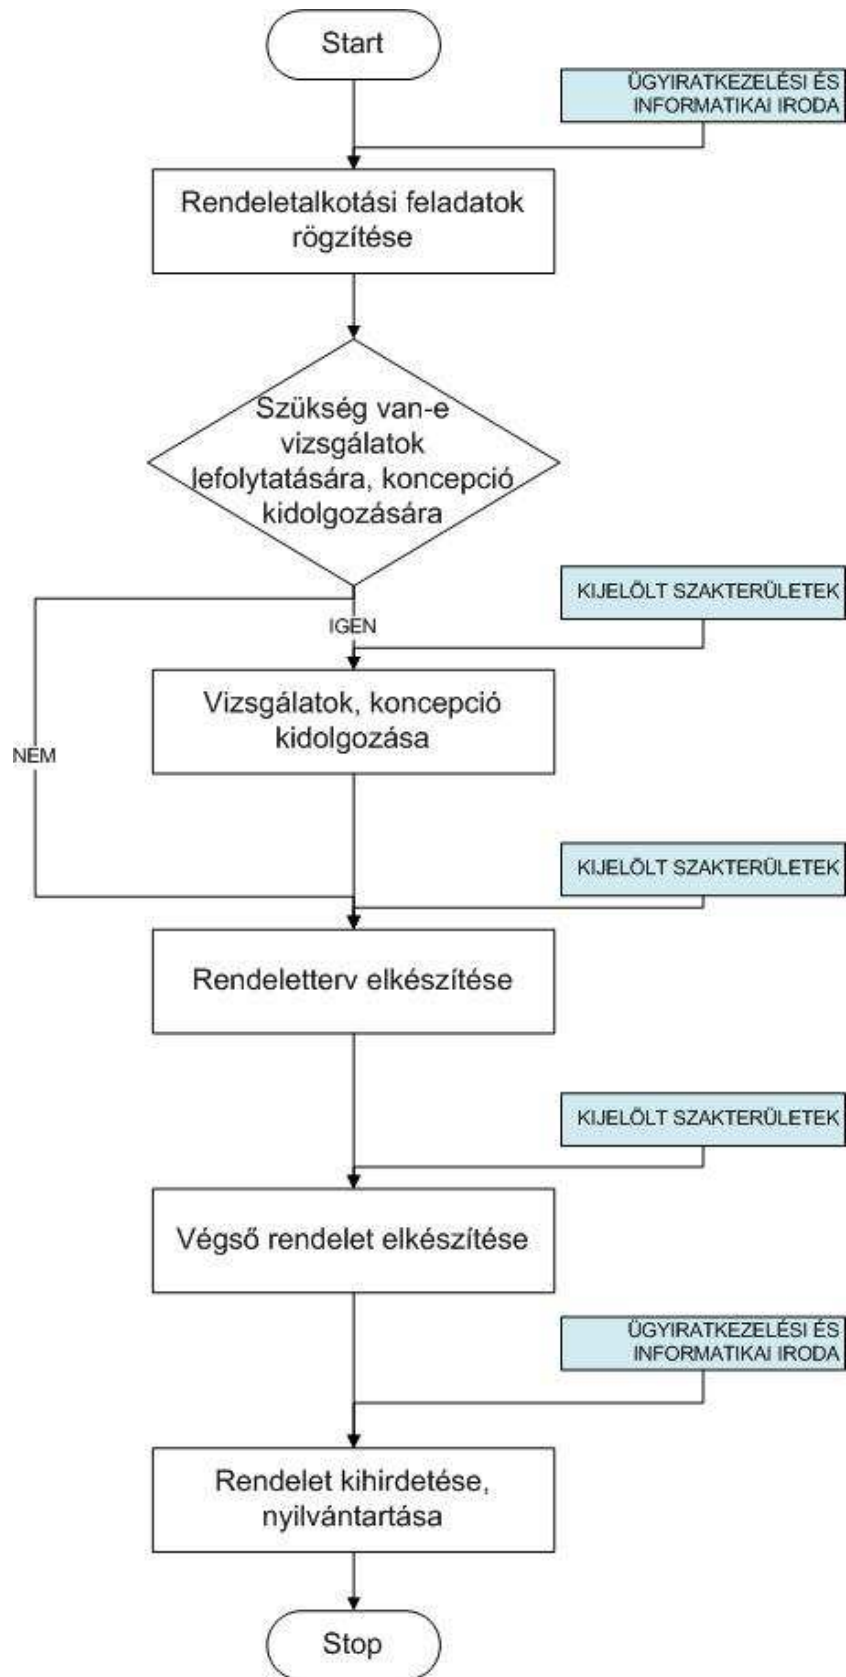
Start

ÜGYIRATKEZELÉSI ÉS INFORMATIKAI IRODA

Rendeletalkotási feladatok rögzítése

Szükség van-e vizsgálatok lefolytatására, koncepció kidolgozására

KIJELÖLT SZAKTERÜLETEK

IGEN

NEM

Vizsgálatok, koncepció kidolgozása

KIJELÖLT SZAKTERÜLETEK

Rendeletterv elkészítése

KIJELÖLT SZAKTERÜLETEK

Végső rendelet elkészítése

ÜGYIRATKEZELÉSI ÉS INFORMATIKAI IRODA

Rendelet kihirdetése, nyilvántartása

Stop